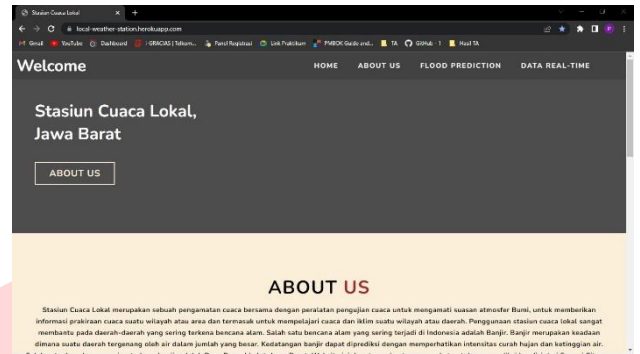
Stasiun Cuaca Lokal

local-weather-station.herokuapp.com

Gmail YouTube Dashboard i-GRACIAS | Telkom... Panel Registrasi Link Praktikum PMBOK Guide and... TA GitHub 1 Hasil TA

Welcome

HOME ABOUT US FLOOD PREDICTION DATA REAL-TIME

Stasiun Cuaca Lokal, Jawa Barat

ABOUT US

ABOUT US

Stasiun Cuaca Lokal merupakan sebuah pengamatan cuaca bersama dengan peralatan pengujian cuaca untuk mengamati suasan atmosfer Bumi, untuk memberikan informasi prakiraan cuaca suatu wilayah atau area dan termasuk untuk mempelajari cuaca dan iklim suatu wilayah atau daerah. Penggunaan stasiun cuaca lokal sangat membantu pada daerah-daerah yang sering terkena bencana alam. Salah satu bencana alam yang sering terjadi di Indonesia adalah Banjir. Banjir merupakan keadaan dimana suatu daerah tergenang oleh air dalam jumlah yang besar. Kedatangan banjir dapat diprediksi dengan memperhatikan intensitas curah hujan dan ketinggian air. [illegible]